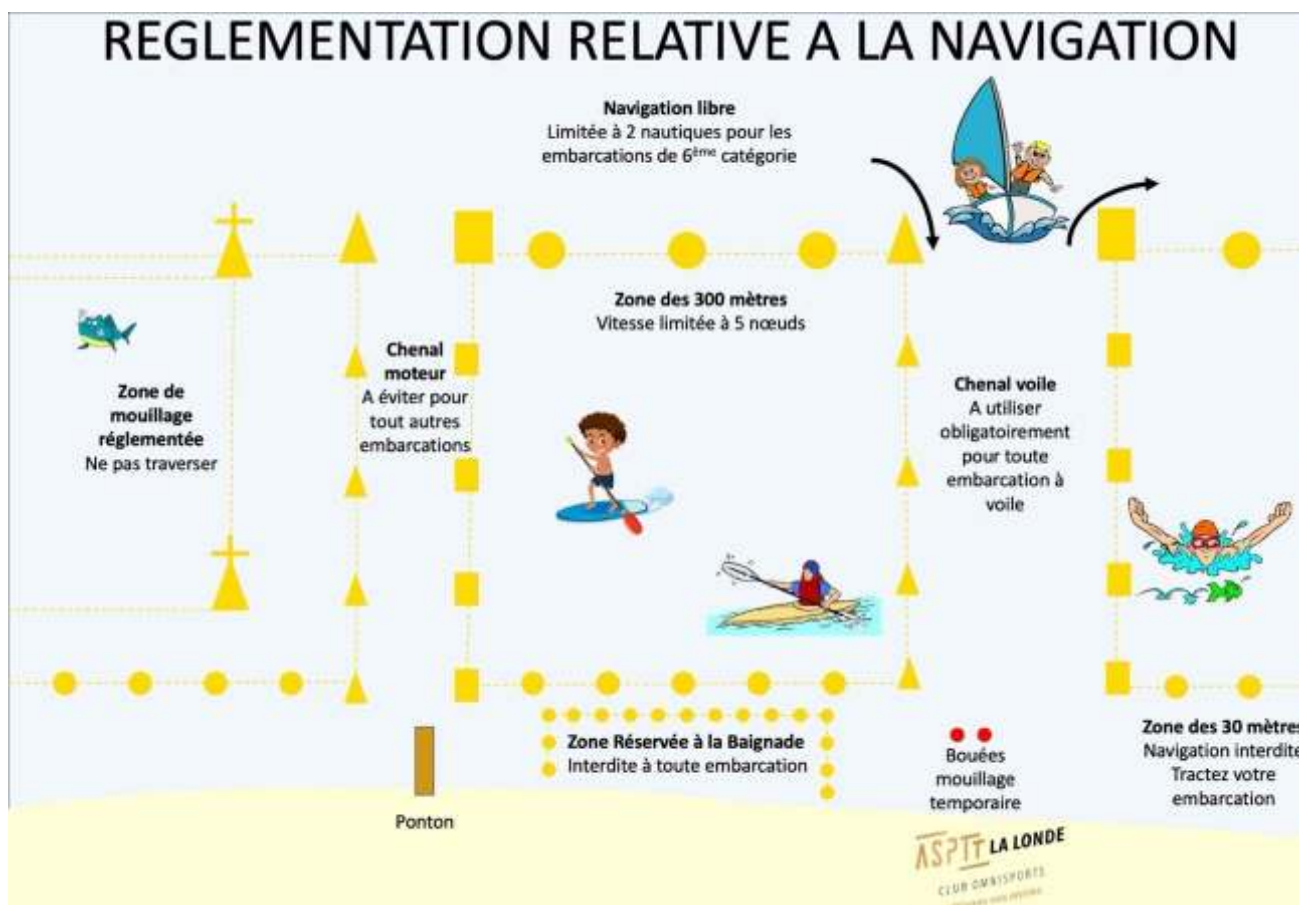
REGLEMENTATION RELATIVE A LA NAVIGATION

Navigation libre
Limitée à 2 nautiques pour les embarcations de 6ème catégorie

Zone des 300 mètres
Vitesse limitée à 5 nœuds

Zone de mouillage réglementée
Ne pas traverser

Chenal moteur
A éviter pour tout autres embarcations

Chenal voile
A utiliser obligatoirement pour toute embarcation à voile

Zone Réservée à la Baignade
Interdite à toute embarcation

Ponton

Bouées mouillage temporaire

Zone des 30 mètre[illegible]
Navigation interdit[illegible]
Tractez votre embarcation

ASPTT LA LONDE
CLUB OMNISPORTS
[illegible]